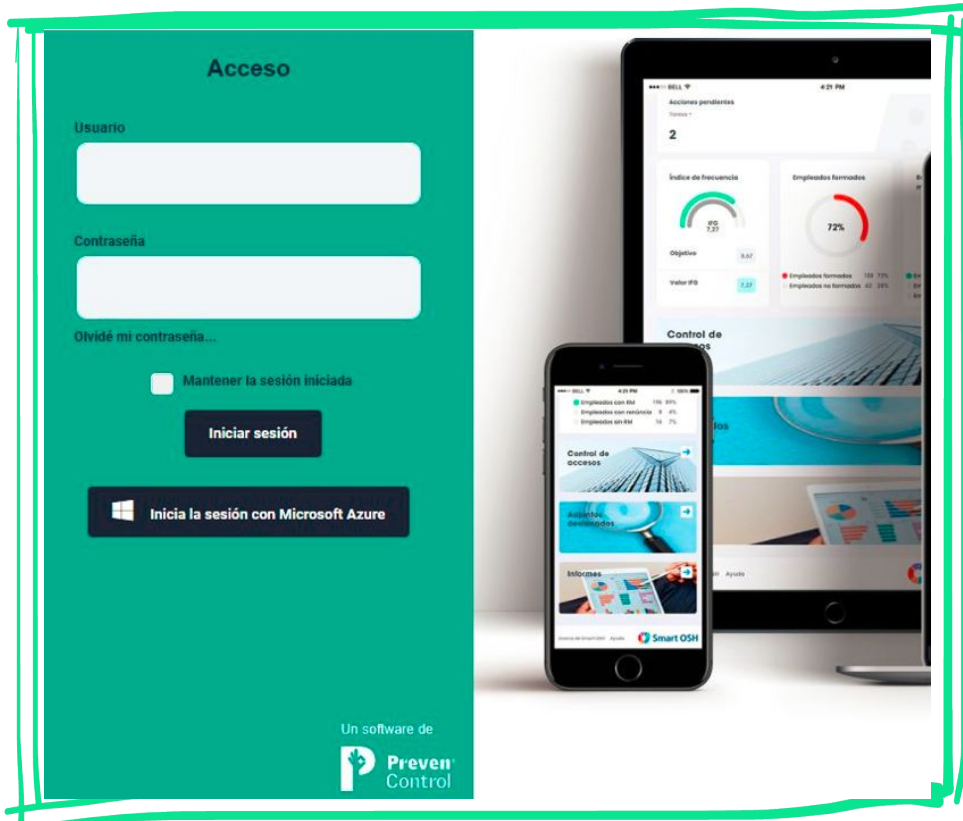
Acceso

Usuario

Contraseña

Olvidé mi contraseña...

Mantener la sesión iniciada

Iniciar sesión

Inicia la sesión con Microsoft Azure

Un software de

Preven Control

BELL 4:21 PM

Acciones pendientes

2

Índice de frecuencia

IFG 7,27

Objetivo 9,67

Valor IFG 7,27

Empleados formados

72%

Empleados formados 159 72%

Empleados no formados 62 28%

Control de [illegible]

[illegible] Ayuda

BELL 4:21 PM 100%

Empleados con RM 196 89%

Empleados con renuncia 9 4%

Empleados sin RM 16 7%

Control de accesos

Accidentes

Informes

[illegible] Ayuda

Smart OSH